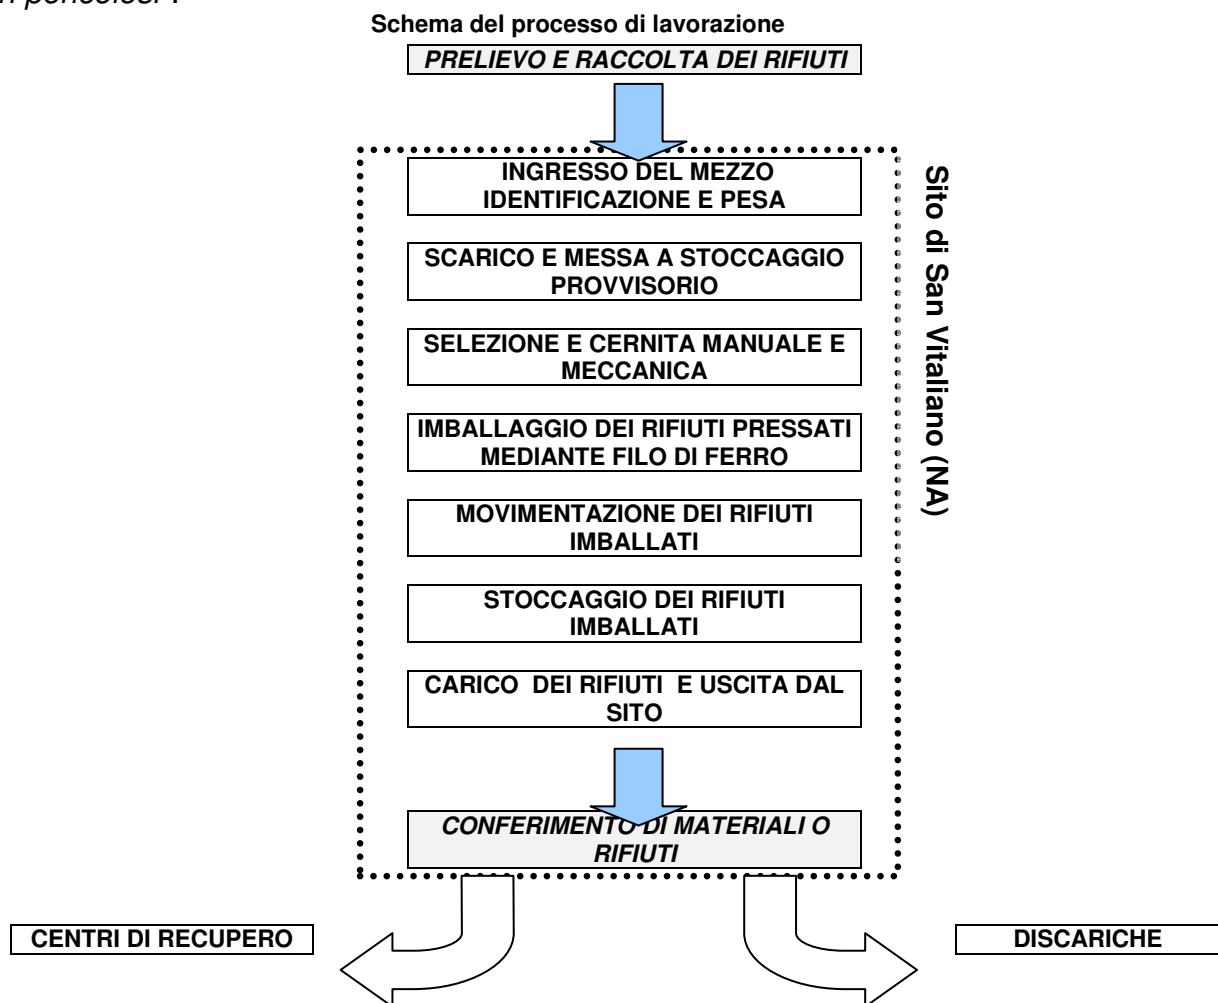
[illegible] pericolosi :

Schema del processo di lavorazione

PRELIEVO E RACCOLTA DEI RIFIUTI

INGRESSO DEL MEZZO IDENTIFICAZIONE E PESA

SCARICO E MESSA A STOCCAGGIO PROVVISORIO

SELEZIONE E CERNITA MANUALE E MECCANICA

IMBALLAGGIO DEI RIFIUTI PRESSATI MEDIANTE FILO DI FERRO

MOVIMENTAZIONE DEI RIFIUTI IMBALLATI

STOCCAGGIO DEI RIFIUTI IMBALLATI

CARICO DEI RIFIUTI E USCITA DAL SITO

CONFERIMENTO DI MATERIALI O RIFIUTI

Sito di San Vitaliano (NA)

CENTRI DI RECUPERO

DISCARICHE